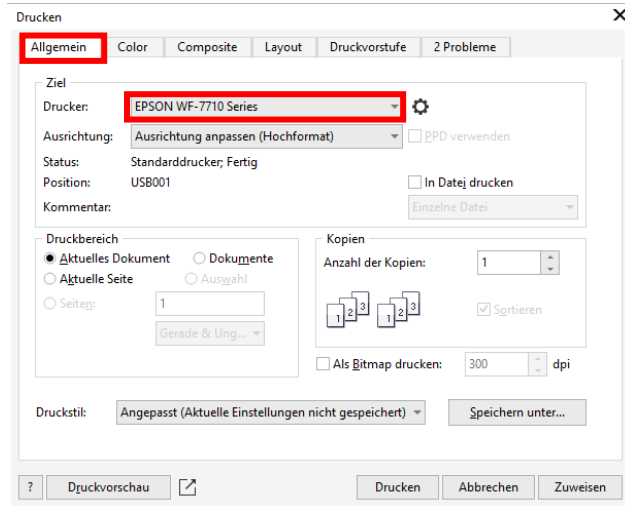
Drucken

Allgemein | Color | Composite | Layout | Druckvorstufe | 2 Probleme

Ziel
Drucker: EPSON WF-7710 Series
Ausrichtung: Ausrichtung anpassen (Hochformat)
PPD verwenden
Status: Standarddrucker; Fertig
Position: USB001
In Datei drucken
Kommentar:
Einzelne Datei

Druckbereich
Aktuelles Dokument
Dokumente
Aktuelle Seite
Auswahl
Seiten: 1
Gerade & Ung...

Kopien
Anzahl der Kopien: 1
1 2 3
1 2 3
Sortieren

Als Bitmap drucken: 300 dpi

Druckstil: Angepasst (Aktuelle Einstellungen nicht gespeichert)
Speichern unter...

?
Druckvorschau
Drucken
Abbrechen
Zuweisen